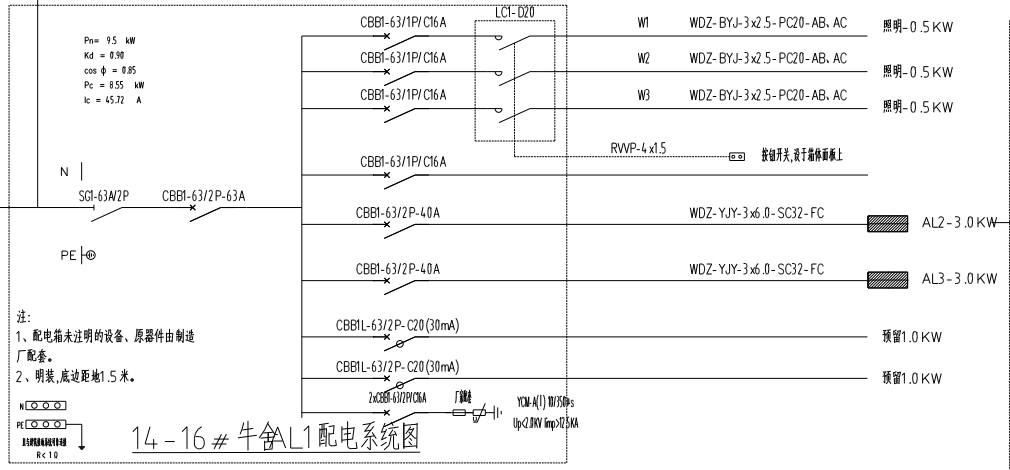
Pn= 9.5 kW
Kd = 0.90
cos ϕ = 0.85
Pc = 8.55 kW
Ic = 45.72 A

CBB1-63/1P/C16A
CBB1-63/1P/C16A
CBB1-63/1P/C16A
LC1-D20
W1 WDZ-BYJ-3x2.5-PC20-AB、AC 照明-0.5KW
W2 WDZ-BYJ-3x2.5-PC20-AB、AC 照明-0.5KW
W3 WDZ-BYJ-3x2.5-PC20-AB、AC 照明-0.5KW

RVVP-4x1.5 按钮开关，设于箱体面板上
CBB1-63/1P/C16A

N
SG1-63A/2P CBB1-63/2P-63A
CBB1-63/2P-40A WDZ-YJY-3x6.0-SC32-FC AL2-3.0KW
PE
CBB1-63/2P-40A WDZ-YJY-3x6.0-SC32-FC AL3-3.0KW

注:
1、配电箱未注明的设备、原器件由制造厂配套。
2、明装，底边距地1.5米。

CBB1L-63/2P-C20(30mA) 预留1.0KW
CBB1L-63/2P-C20(30mA) 预留1.0KW
2xCBB1-63/2P/C16A 厂器
YCM-A(I) 10/350μs
Up<2.0KV Iimp>12.5KA

N
PE
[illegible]
R<10

14-16#牛舍AL1配电系统图